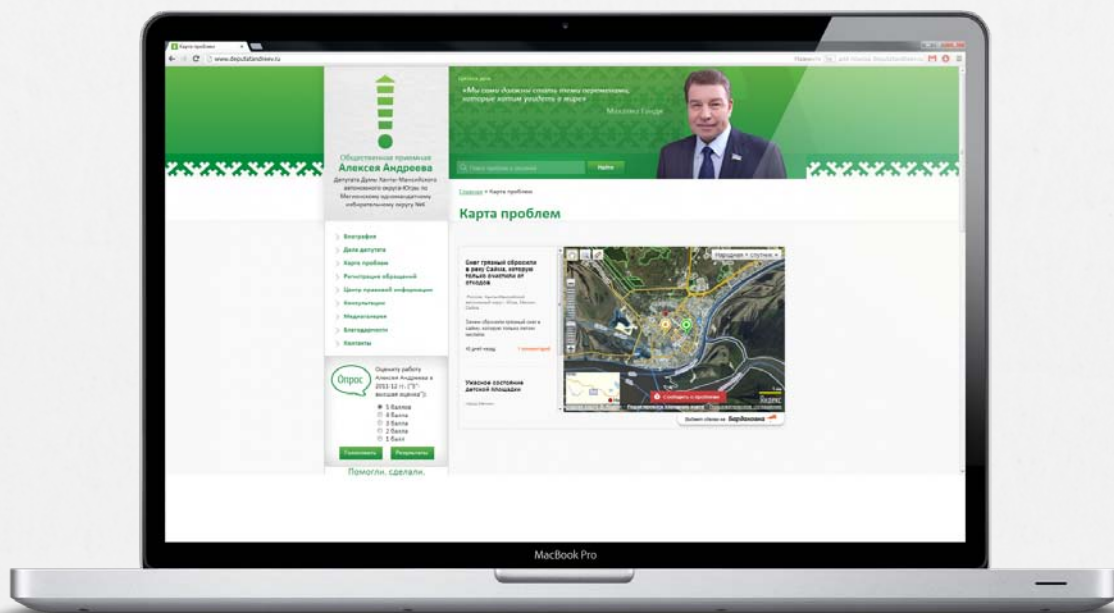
Карта проблем

www.deputatandreev.ru

Цитата дня

«Мы сами должны стать теми переменами, которые хотим увидеть в мире»

Махатма Ганди

Общественная приемная
Алексея Андреева

Депутата Думы Ханты-Мансийского автономного округа-Югры по Мегионскому одномандатному избирательному округу №4

Найти

Главная > Карта проблем

Карта проблем

Биография
Дела депутата
Карта проблем
Регистрация обращений
Центр правовой информации
Консультации
Медиагалерея
Благодарности
Контакты

Снег грязный сбросили в реку Сайма, которую только очистили от отходов

Ужасное состояние детской площадки

Народная + спутник

Сообщить о проблеме

Яндекс

Опрос

Оцените работу Алексея Андреева в 2011-12 гг. ("5"- высшая оценка"):

5 баллов
4 балла
3 балла
2 балла
1 балл

Голосовать
Результаты

Помогли, сделали.

MacBook Pro